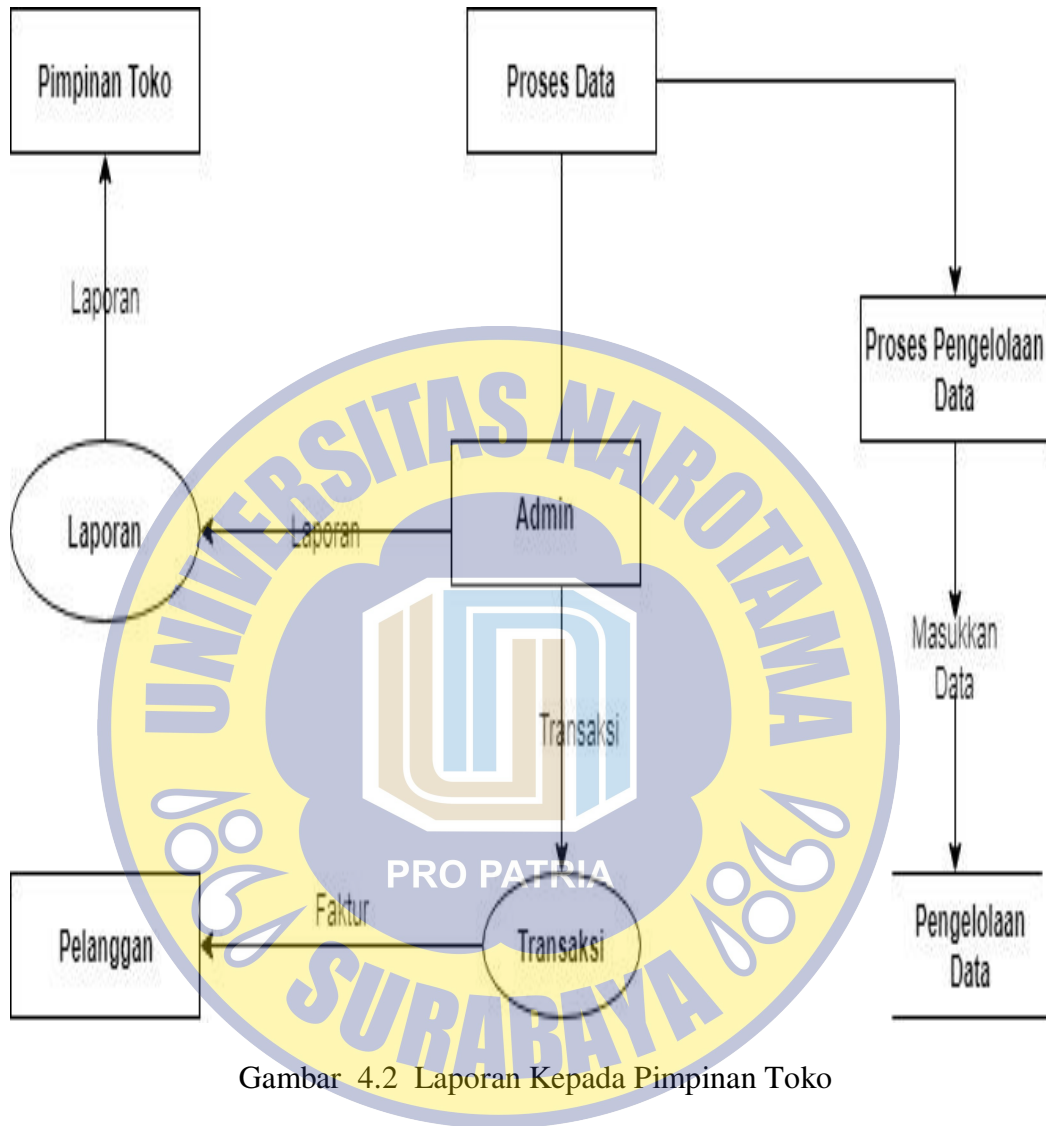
Pimpinan Toko

Proses Data

Laporan

Proses Pengelolaan Data

Laporan

Laporan

Admin

Masukkan Data

Transaksi

Pelanggan

Faktur

Transaksi

Pengelolaan Data

UNIVERSITAS NAROTAMA

PRO PATRIA

SURABAYA

Gambar 4.2 Laporan Kepada Pimpinan Toko